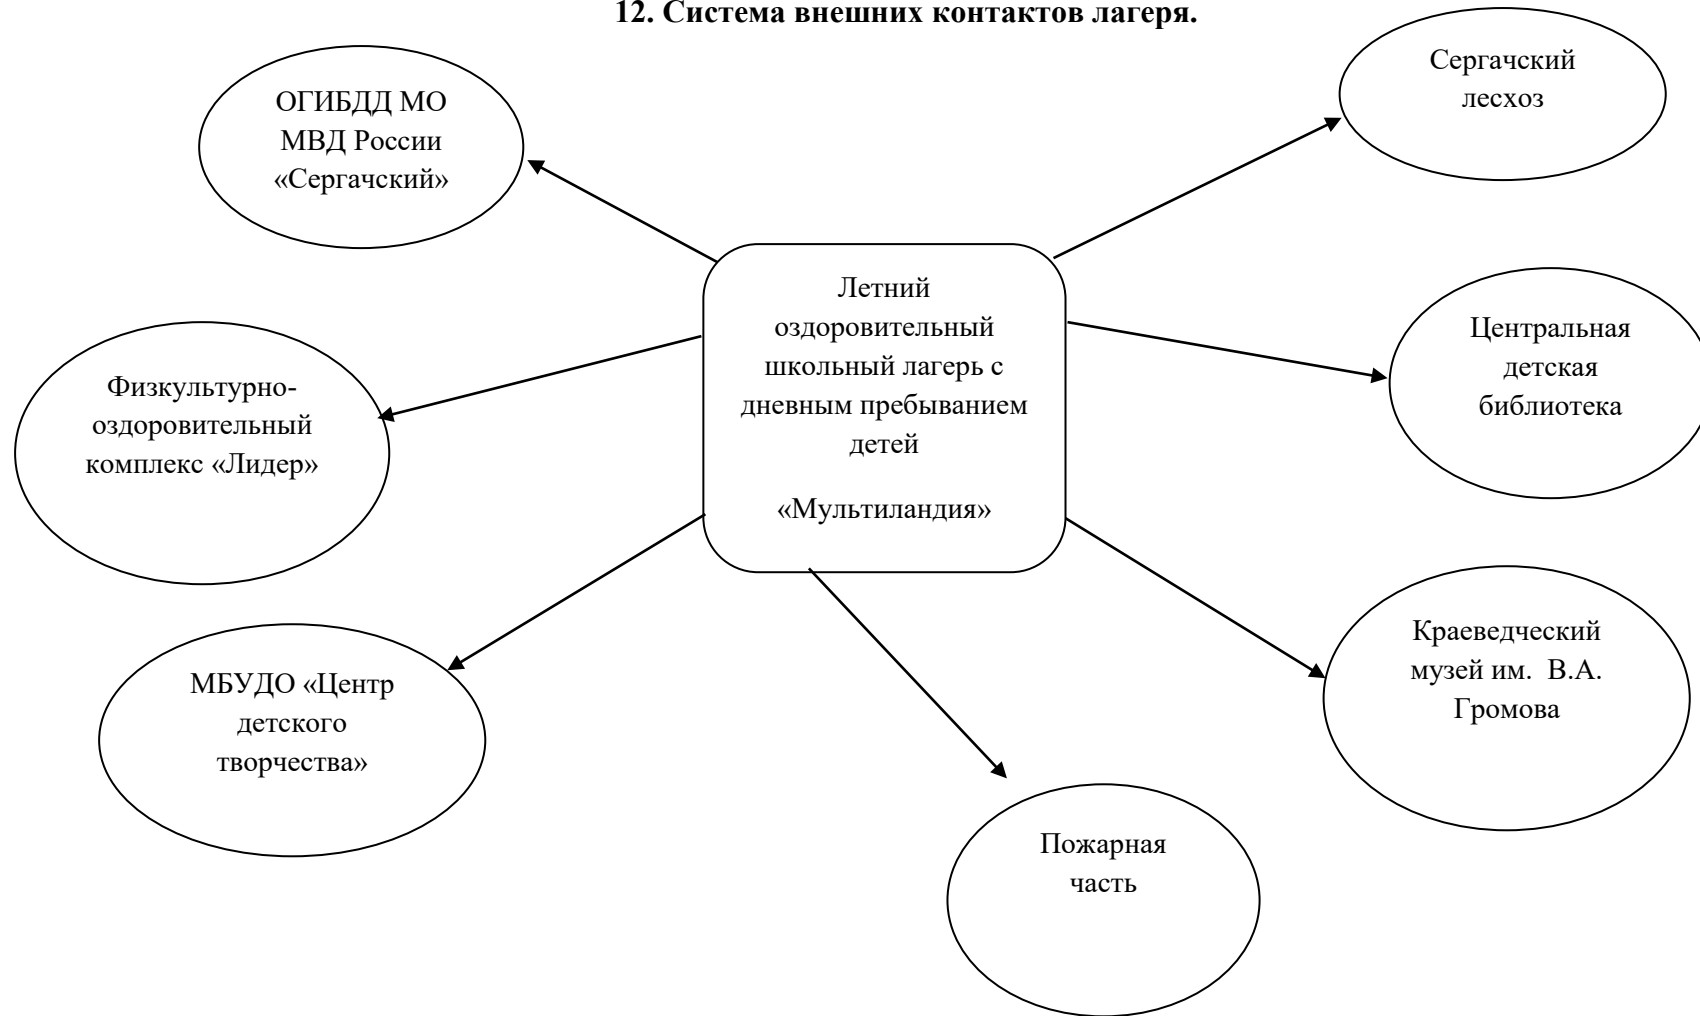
12. Система внешних контактов лагеря.

ОГИБДД МО МВД России «Сергачский»

Сергачский лесхоз

Летний оздоровительный школьный лагерь с дневным пребыванием детей

«Мультиландия»

Физкультурно-оздоровительный комплекс «Лидер»

Центральная детская библиотека

МБУДО «Центр детского творчества»

Краеведческий музей им. В.А. Громова

Пожарная часть